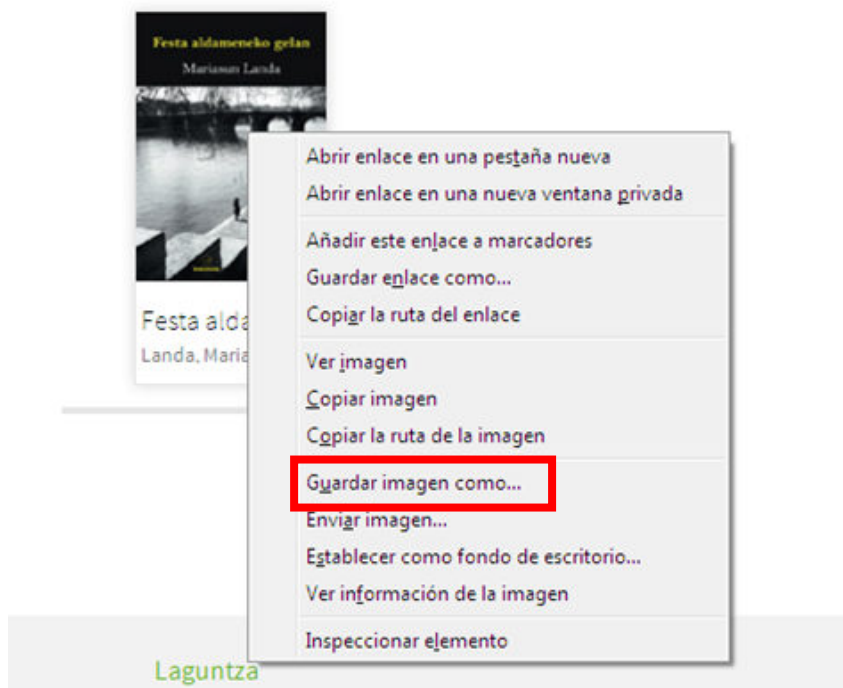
Festa aldameneko gelan
Mariasun Landa

Festa alda
Landa, Maria

Abrir enlace en una pestaña nueva
Abrir enlace en una nueva ventana privada

Añadir este enlace a marcadores
Guardar enlace como...
Copiar la ruta del enlace

Ver imagen
Copiar imagen
Copiar la ruta de la imagen

Guardar imagen como...
Enviar imagen...
Establecer como fondo de escritorio...
Ver información de la imagen

Inspeccionar elemento

Laguntza